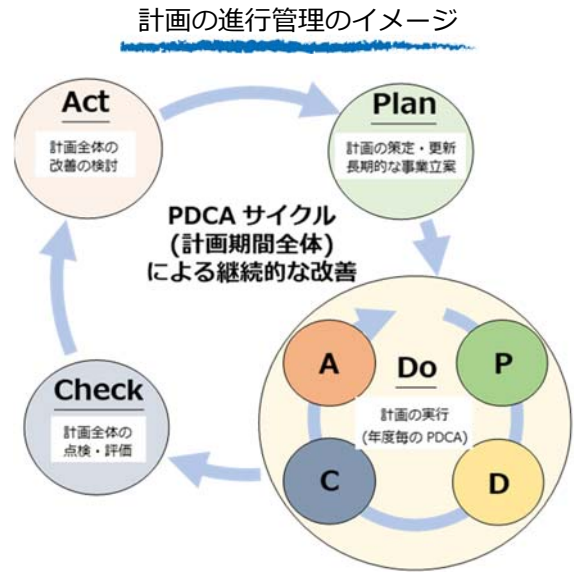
計画の進行管理のイメージ

Act
計画全体の改善の検討

Plan
計画の策定・更新
長期的な事業立案

PDCA サイクル
(計画期間全体)
による継続的な改善

A

Do

P

計画の実行
(年度毎の PDCA)

Check
計画全体の点検・評価

C

D